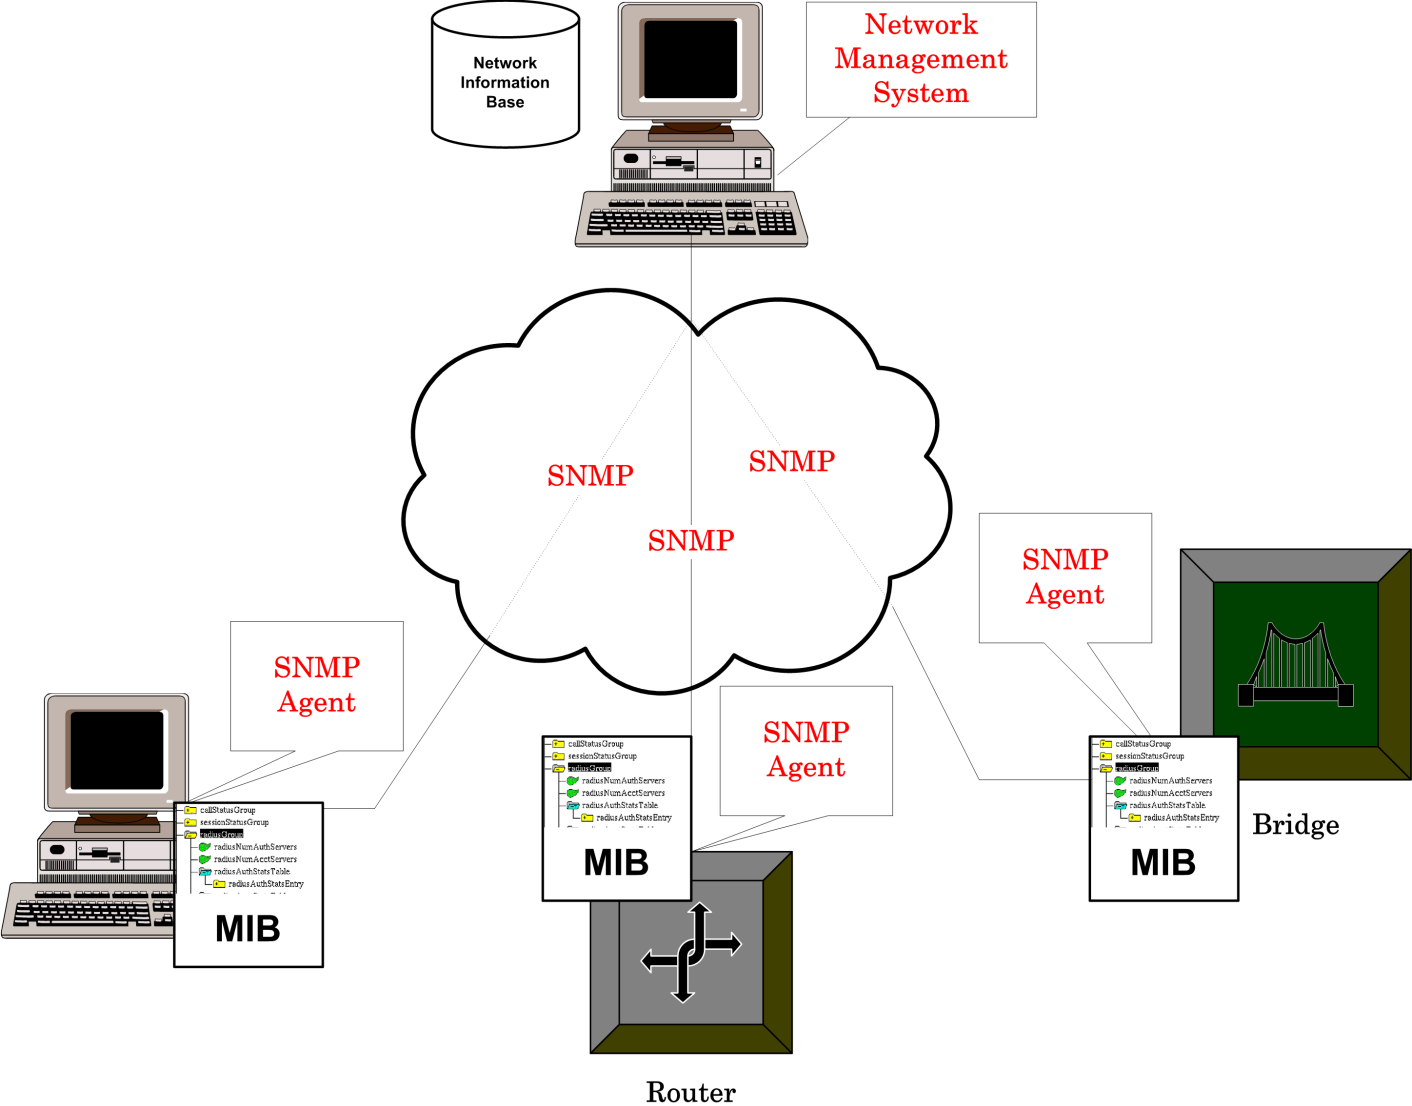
Network Information Base

Network Management System

SNMP

SNMP

SNMP

SNMP Agent

callStatusGroup
sessionStatusGroup
radiusGroup
radiusNumAuthServers
radiusNumAcctServers
radiusAuthStatsTable
radiusAuthStatsEntry

MIB

callStatusGroup
sessionStatusGroup
radiusGroup
radiusNumAuthServers
radiusNumAcctServers
radiusAuthStatsTable
radiusAuthStatsEntry

MIB

SNMP Agent

SNMP Agent

callStatusGroup
sessionStatusGroup
radiusGroup
radiusNumAuthServers
radiusNumAcctServers
radiusAuthStatsTable
radiusAuthStatsEntry

MIB

Bridge

Router